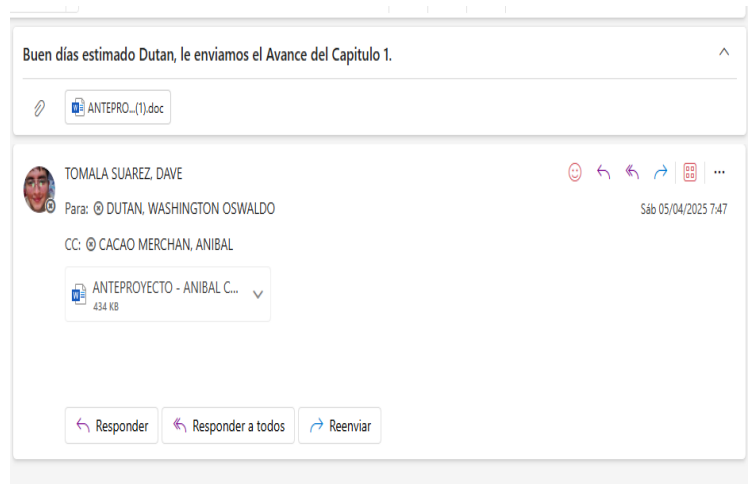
Buen días estimado Dutan, le enviamos el Avance del Capitulo 1.

ANTEPRO...(1).doc

TOMALA SUAREZ, DAVE

Para: DUTAN, WASHINGTON OSWALDO

Sáb 05/04/2025 7:47

CC: CACAO MERCHAN, ANIBAL

ANTEPROYECTO - ANIBAL C...
434 KB

Responder
Responder a todos
Reenviar